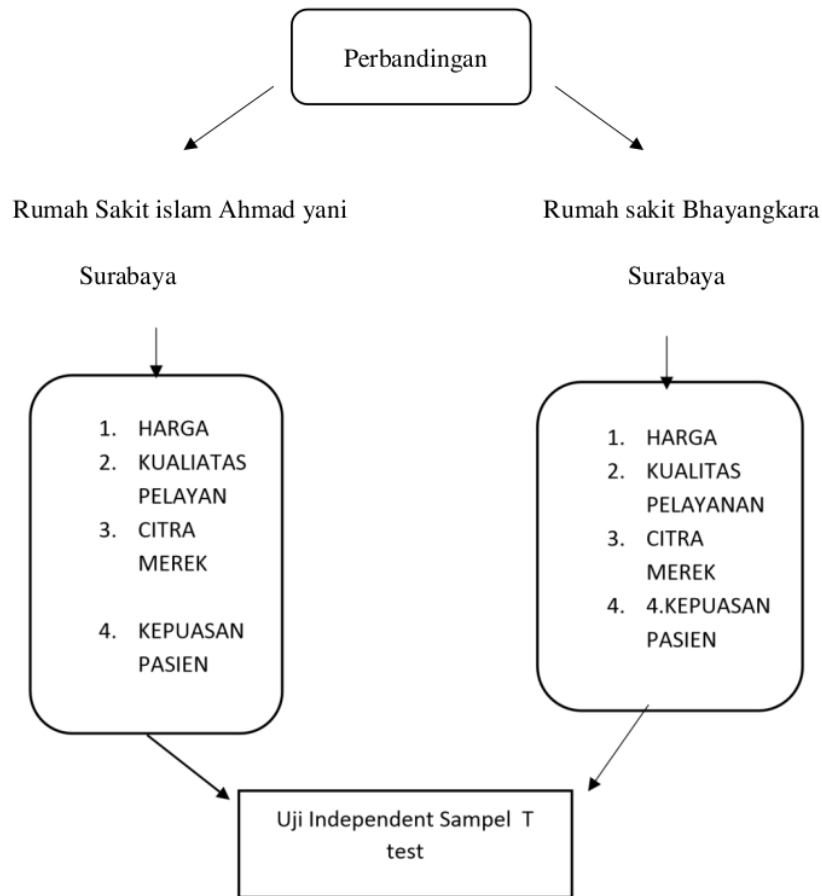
Perbandingan

Rumah Sakit islam Ahmad yani

Surabaya

Rumah sakit Bhayangkara

Surabaya

1. HARGA
2. KUALIATAS PELAYAN
3. CITRA MEREK
4. KEPUASAN PASIEN

1. HARGA
2. KUALITAS PELAYANAN
3. CITRA MEREK
4. 4.KEPUASAN PASIEN

Uji Independent Sampel T test